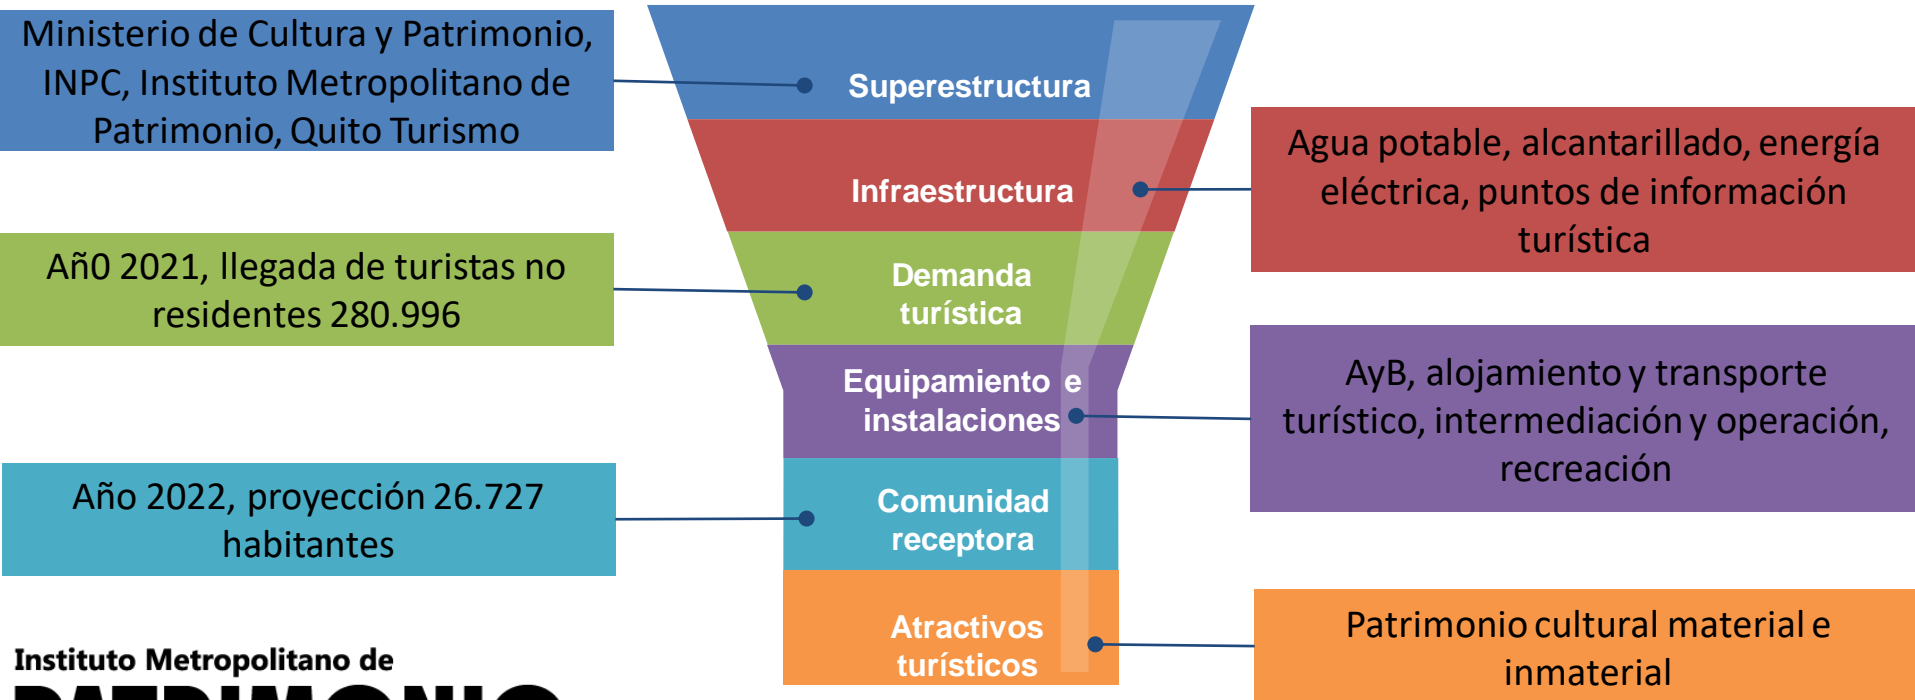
Ministerio de Cultura y Patrimonio, INPC, Instituto Metropolitano de Patrimonio, Quito Turismo

Superestructura

Infraestructura

Agua potable, alcantarillado, energía eléctrica, puntos de información turística

Añ0 2021, llegada de turistas no residentes 280.996

Demanda turística

Equipamiento e instalaciones

AyB, alojamiento y transporte turístico, intermediación y operación, recreación

Año 2022, proyección 26.727 habitantes

Comunidad receptora

Atractivos turísticos

Patrimonio cultural material e inmaterial

Instituto Metropolitano de

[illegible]